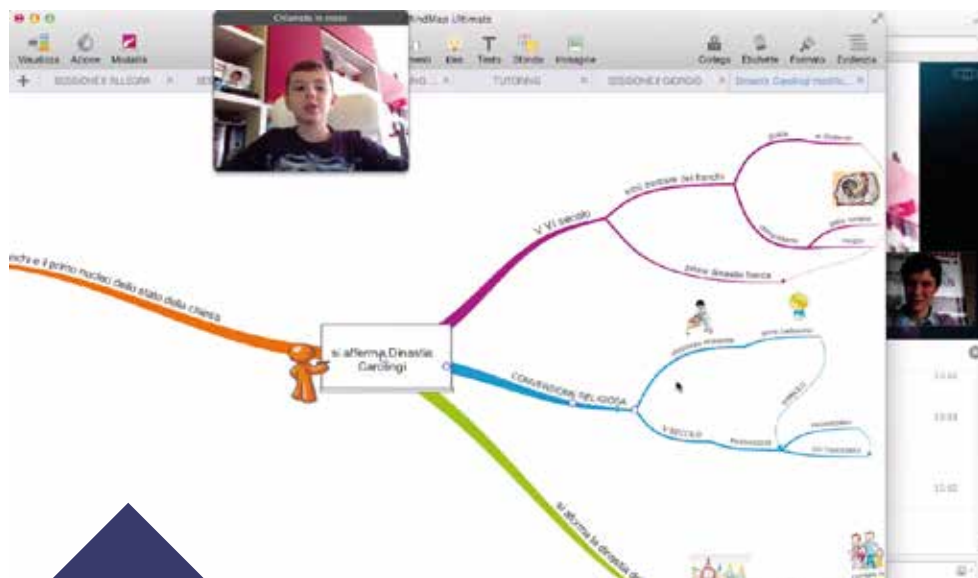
Chiamata in corso

iMindMap Ultimate

Visualizza Azione Modalità Idee Testo Sfondo Immagine Collega Etichette Formato Evidenzia

SESSIONE 3 ALLEGRA × TUTORING × SESSIONE 2 GIORGIO × Dinastia Carolingi

V VI secolo

VIII secolo

si afferma Dinastia Carolingi

CONVERSIONE RELIGIOSA

V SECOLO

si afferma la dinastia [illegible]

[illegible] e il primo nucleo dello stato della chiesa

sotto potere dei franchi

potere dinastia franca

10:02

10:03

10:32